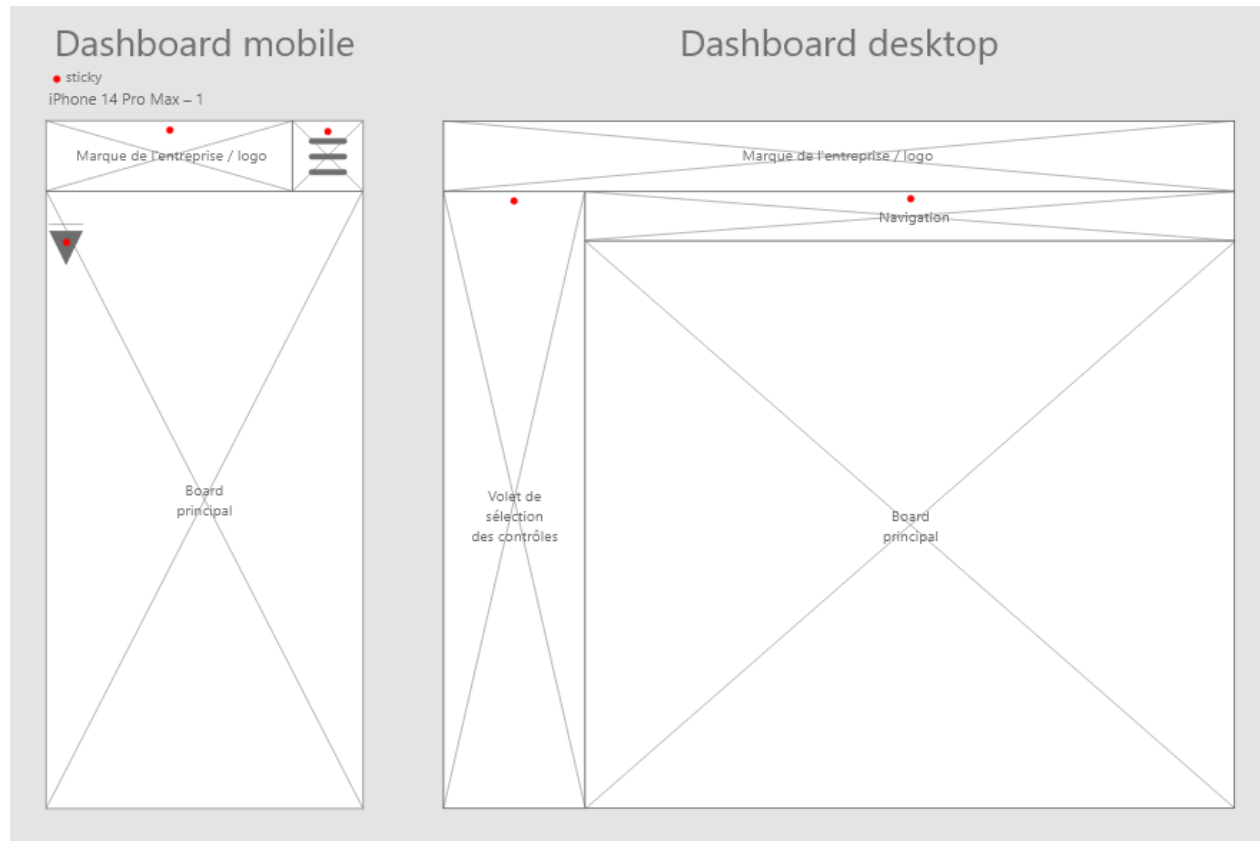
Dashboard mobile

sticky

iPhone 14 Pro Max – 1

Marque de l'entreprise / logo

Board principal

Dashboard desktop

Marque de l'entreprise / logo

Navigation

Volet de sélection des contrôles

Board principal